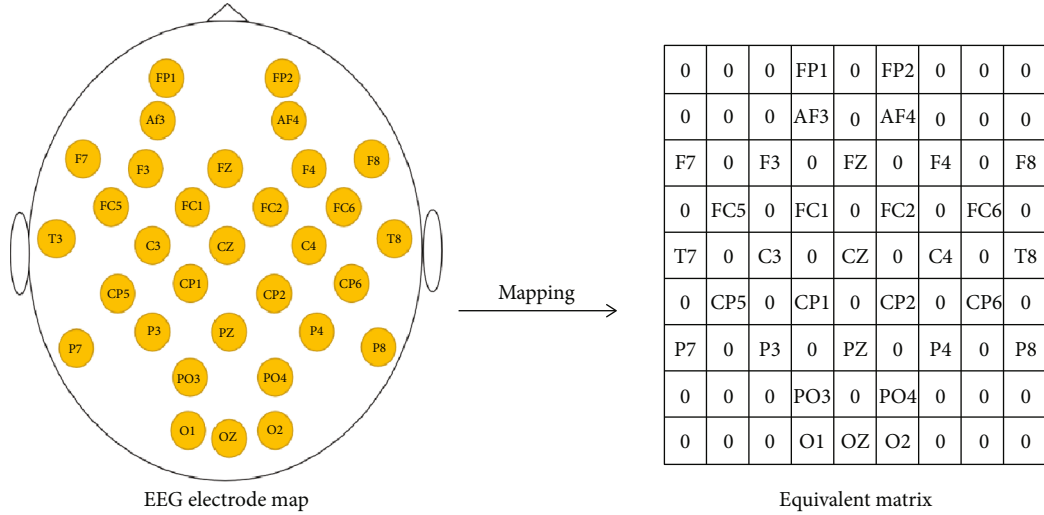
FP1 FP2
Af3 AF4
F7 F3 FZ F4 F8
FC5 FC1 FC2 FC6
T3 C3 CZ C4 T8
CP1
CP5 CP2 CP6
P3 PZ P4
P7 P8
PO3 PO4
O1 OZ O2

EEG electrode map

Mapping

| 0 | 0 | 0 | FP1 | 0 | FP2 | 0 | 0 | 0 |
|---|---|---|---|---|---|---|---|---|
| 0 | 0 | 0 | AF3 | 0 | AF4 | 0 | 0 | 0 |
| F7 | 0 | F3 | 0 | FZ | 0 | F4 | 0 | F8 |
| 0 | FC5 | 0 | FC1 | 0 | FC2 | 0 | FC6 | 0 |
| T7 | 0 | C3 | 0 | CZ | 0 | C4 | 0 | T8 |
| 0 | CP5 | 0 | CP1 | 0 | CP2 | 0 | CP6 | 0 |
| P7 | 0 | P3 | 0 | PZ | 0 | P4 | 0 | P8 |
| 0 | 0 | 0 | PO3 | 0 | PO4 | 0 | 0 | 0 |
| 0 | 0 | 0 | O1 | OZ | O2 | 0 | 0 | 0 |

Equivalent matrix